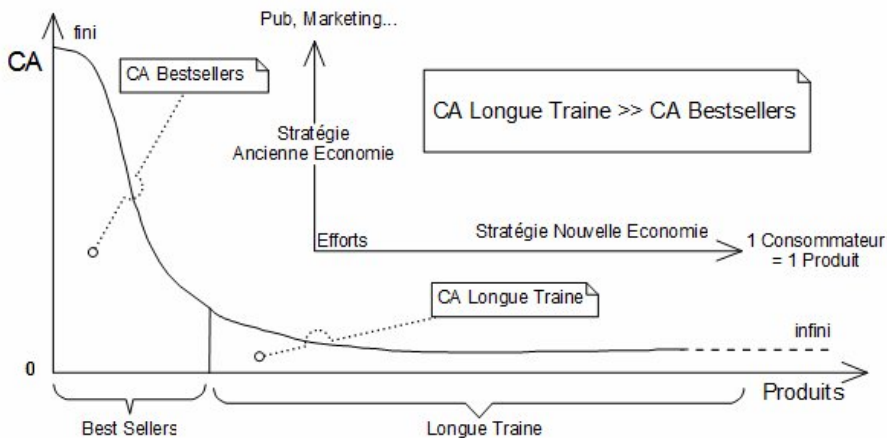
fini

CA

CA Bestsellers

Pub, Marketing...

CA Longue Traine >> CA Bestsellers

Stratégie
Ancienne Economie

Efforts

Stratégie Nouvelle Economie

1 Consommateur
= 1 Produit

CA Longue Traine

infini

0

Produits

Best Sellers

Longue Traine